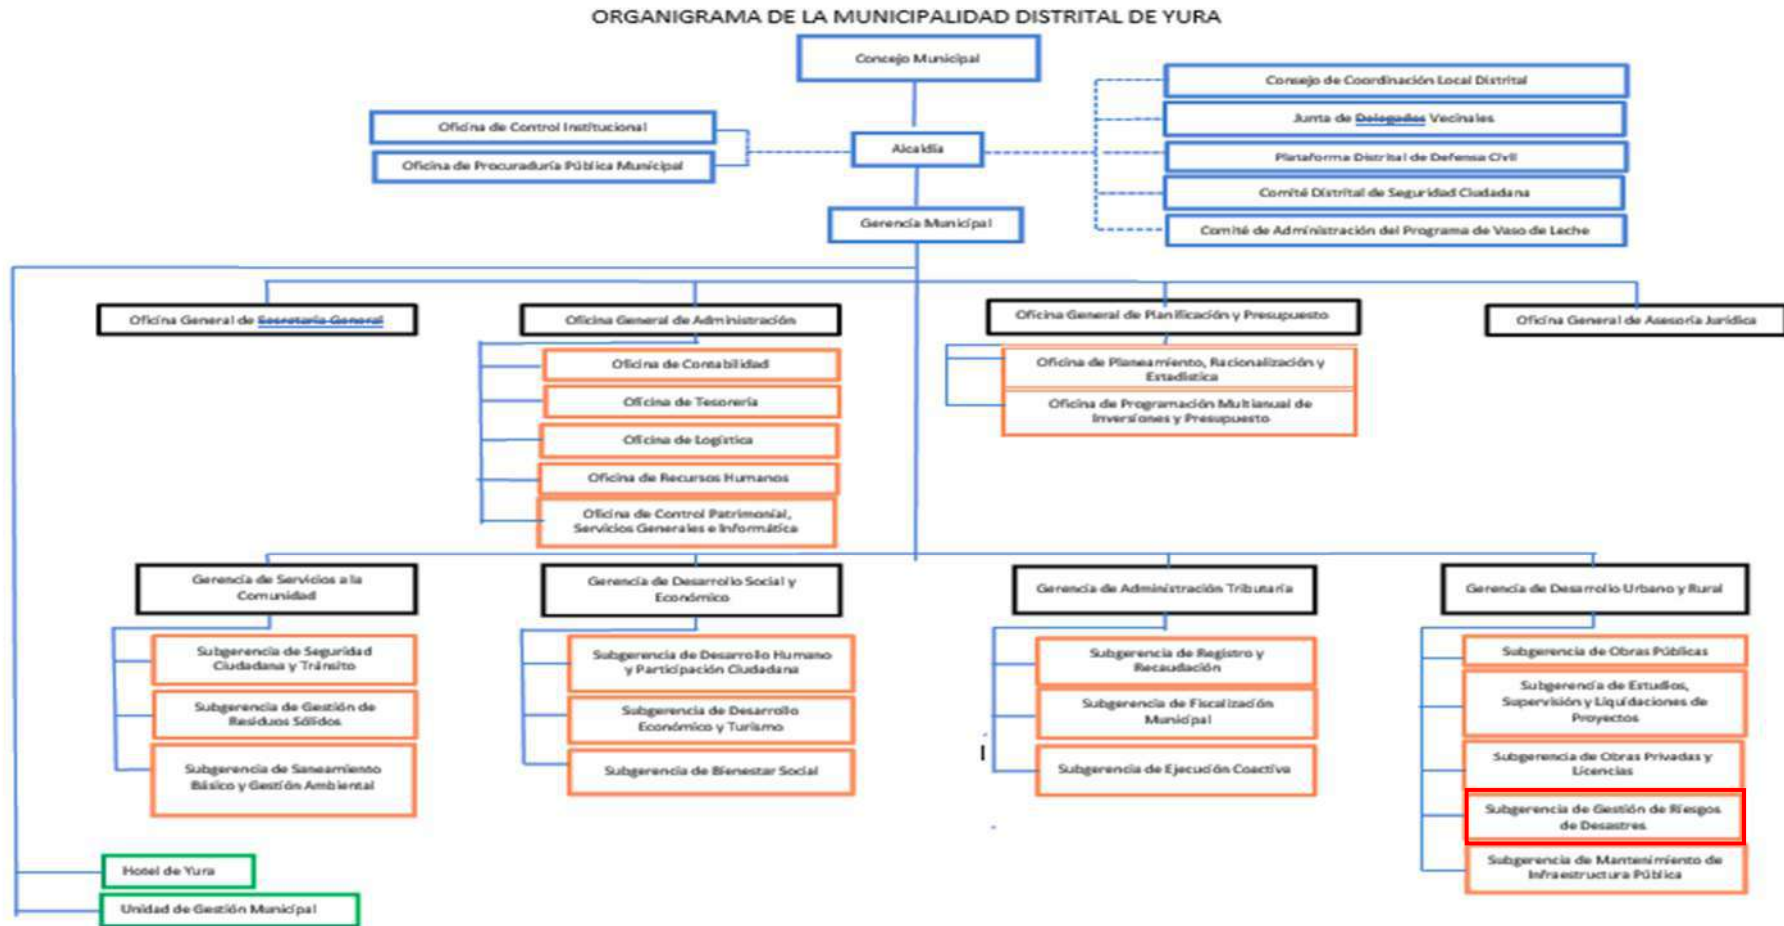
ORGANIGRAMA DE LA MUNICIPALIDAD DISTRITAL DE YURA

Concejo Municipal

Consejo de Coordinación Local Distrital

Junta de Delegados Vecinales

Plataforma Distrital de Defensa Civil

Comité Distrital de Seguridad Ciudadana

Comité de Administración del Programa de Vaso de Leche

Oficina de Control Institucional

Oficina de Procuraduría Pública Municipal

Alcaldía

Gerencia Municipal

Oficina General de Secretaria General

Oficina General de Administración

Oficina de Contabilidad

Oficina de Tesorería

Oficina de Logística

Oficina de Recursos Humanos

Oficina de Control Patrimonial, Servicios Generales e Informática

Oficina General de Planificación y Presupuesto

Oficina de Planeamiento, Racionalización y Estadística

Oficina de Programación Multianual de Inversiones y Presupuesto

Oficina General de Asesoría Jurídica

Gerencia de Servicios a la Comunidad

Subgerencia de Seguridad Ciudadana y Tránsito

Subgerencia de Gestión de Residuos Sólidos

Subgerencia de Saneamiento Básico y Gestión Ambiental

Gerencia de Desarrollo Social y Económico

Subgerencia de Desarrollo Humano y Participación Ciudadana

Subgerencia de Desarrollo Económico y Turismo

Subgerencia de Bienestar Social

Gerencia de Administración Tributaria

Subgerencia de Registro y Recaudación

Subgerencia de Fiscalización Municipal

Subgerencia de Ejecución Coactiva

Gerencia de Desarrollo Urbano y Rural

Subgerencia de Obras Públicas

Subgerencia de Estudios, Supervisión y Liquidaciones de Proyectos

Subgerencia de Obras Privadas y Licencias

Subgerencia de Gestión de Riesgos de Desastres

Subgerencia de Mantenimiento de Infraestructura Pública

Hotel de Yura

Unidad de Gestión Municipal